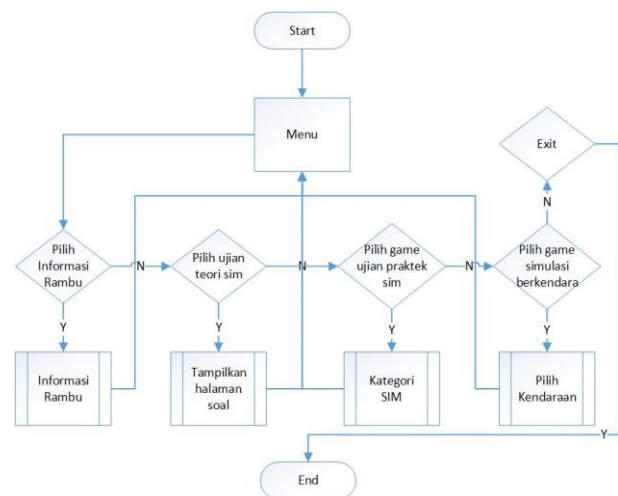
Start

Menu

Exit

N

Pilih Informasi Rambu

N

Pilih ujian teori sim

N

Pilih game ujian praktek sim

N

Pilih game simulasi berkendara

Y

Y

Y

Y

Informasi Rambu

Tampilkan halaman soal

Kategori SIM

Pilih Kendaraan

Y

End